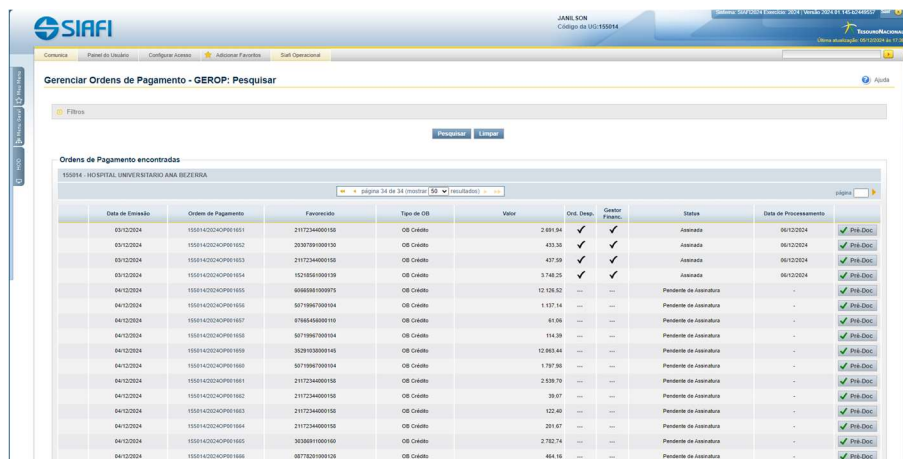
SIAFI

JANILSON
Código da UG:155014

Sistema: SIAFI2024 Exercício: 2024 | Versão 2024.01.145-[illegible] Sair

TESOURO NACIONAL
Última atualização: 05/12/2024 às 17:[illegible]

Comunica | Painel do Usuário | Configurar Acesso | Adicionar Favoritos | Siafi Operacional

Meu Menu | Menu Geral | HOD

Gerenciar Ordens de Pagamento - GEROP: Pesquisar

Ajuda

Filtros

Pesquisar | Limpar

Ordens de Pagamento encontradas

155014 - HOSPITAL UNIVERSITARIO ANA BEZERRA

página 34 de 34 (mostrar 50 resultados)

página

| | Data de Emissão | Ordem de Pagamento | Favorecido | Tipo de OB | Valor | Ord. Desp. | Gestor Financ. | Status | Data de Processamento | |
|---|---|---|---|---|---|---|---|---|---|---|
| | 03/12/2024 | 155014/2024OP001651 | 21172344000158 | OB Crédito | 2.691,94 | ✓ | ✓ | Assinada | 06/12/2024 | Pré-Doc |
| | 03/12/2024 | 155014/2024OP001652 | 20307091000130 | OB Crédito | 433,30 | ✓ | ✓ | Assinada | 06/12/2024 | Pré-Doc |
| | 03/12/2024 | 155014/2024OP001653 | 21172344000158 | OB Crédito | 437,59 | ✓ | ✓ | Assinada | 06/12/2024 | Pré-Doc |
| | 03/12/2024 | 155014/2024OP001654 | 15218561000139 | OB Crédito | 3.748,25 | ✓ | ✓ | Assinada | 06/12/2024 | Pré-Doc |
| | 04/12/2024 | 155014/2024OP001655 | 60665981000975 | OB Crédito | 12.126,52 | --- | --- | Pendente de Assinatura | - | Pré-Doc |
| | 04/12/2024 | 155014/2024OP001656 | 50719967000104 | OB Crédito | 1.137,14 | --- | --- | Pendente de Assinatura | - | Pré-Doc |
| | 04/12/2024 | 155014/2024OP001657 | 07665458000110 | OB Crédito | 61,06 | --- | --- | Pendente de Assinatura | - | Pré-Doc |
| | 04/12/2024 | 155014/2024OP001658 | 50719967000104 | OB Crédito | 114,39 | --- | --- | Pendente de Assinatura | - | Pré-Doc |
| | 04/12/2024 | 155014/2024OP001659 | 35291030000145 | OB Crédito | 12.663,44 | --- | --- | Pendente de Assinatura | - | Pré-Doc |
| | 04/12/2024 | 155014/2024OP001660 | 50719967000104 | OB Crédito | 1.797,50 | --- | --- | Pendente de Assinatura | - | Pré-Doc |
| | 04/12/2024 | 155014/2024OP001661 | 21172344000158 | OB Crédito | 2.539,70 | --- | --- | Pendente de Assinatura | - | Pré-Doc |
| | 04/12/2024 | 155014/2024OP001662 | 21172344000158 | OB Crédito | 39,07 | --- | --- | Pendente de Assinatura | - | Pré-Doc |
| | 04/12/2024 | 155014/2024OP001663 | 21172344000158 | OB Crédito | 122,40 | --- | --- | Pendente de Assinatura | - | Pré-Doc |
| | 04/12/2024 | 155014/2024OP001664 | 21172344000158 | OB Crédito | 201,67 | --- | --- | Pendente de Assinatura | - | Pré-Doc |
| | 04/12/2024 | 155014/2024OP001665 | 30380911000160 | OB Crédito | 2.782,74 | --- | --- | Pendente de Assinatura | - | Pré-Doc |
| | 04/12/2024 | 155014/2024OP001666 | 08778201000126 | OB Crédito | 464,16 | --- | --- | Pendente de Assinatura | - | Pré-Doc |